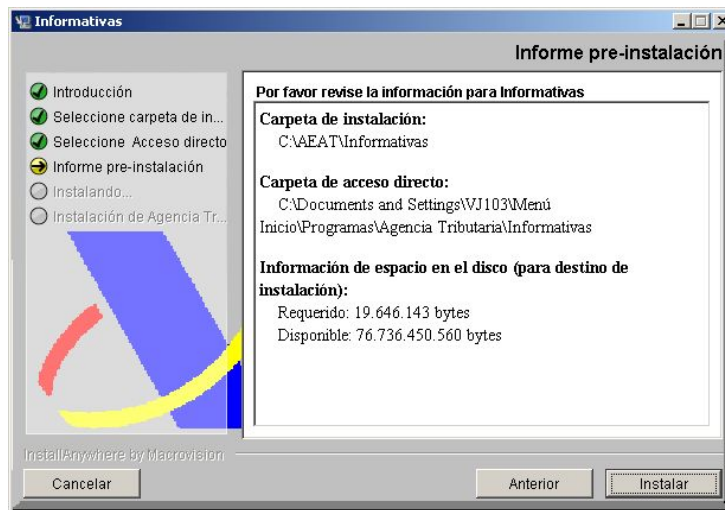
Informativas

Informe pre-instalación

Introducción
Seleccione carpeta de in...
Seleccione Acceso directo
Informe pre-instalación
Instalando...
Instalación de Agencia Tr...

Por favor revise la información para Informativas

Carpeta de instalación:
C:\AEAT\Informativas

Carpeta de acceso directo:
C:\Documents and Settings\VJ103\Menú Inicio\Programas\Agencia Tributaria\Informativas

Información de espacio en el disco (para destino de instalación):
Requerido: 19.646.143 bytes
Disponible: 76.736.450.560 bytes

InstallAnywhere by Macrovision

Cancelar

Anterior

Instalar